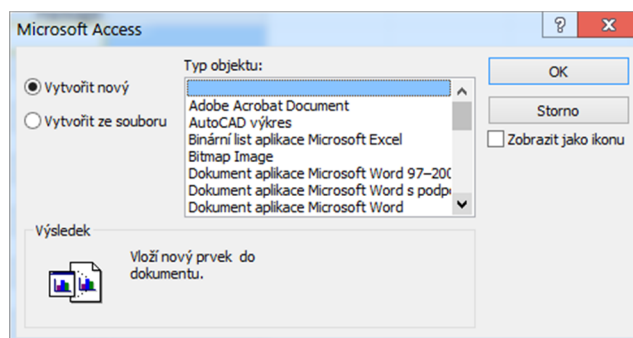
Microsoft Access

?

Vytvořit nový

Vytvořit ze souboru

Typ objektu:

Adobe Acrobat Document
AutoCAD výkres
Binární list aplikace Microsoft Excel
Bitmap Image
Dokument aplikace Microsoft Word 97–200
Dokument aplikace Microsoft Word s podpo
Dokument aplikace Microsoft Word

OK

Storno

Zobrazit jako ikonu

Výsledek

Vloží nový prvek do dokumentu.